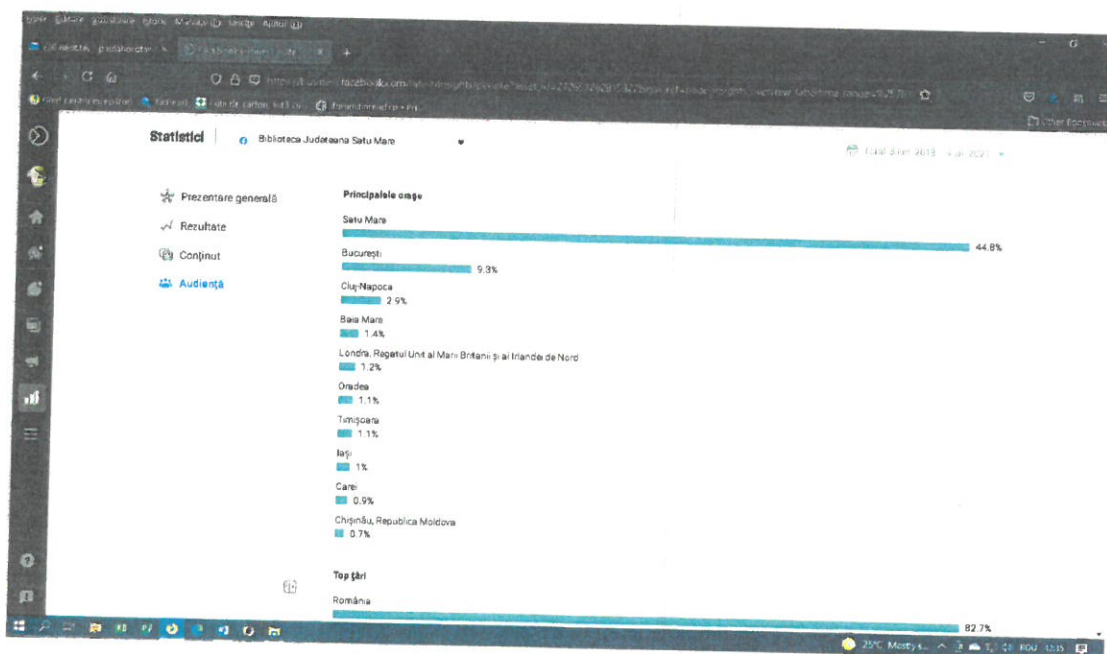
Statistici | Biblioteca Judeteana Satu Mare

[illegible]

Prezentare generală
Rezultate
Conținut
Audiență

Principalele orașe

Satu Mare
44.8%

București
9.3%

Cluj-Napoca
2.9%

Baia Mare
1.4%

Londra, Regatul Unit al Marii Britanii și al Irlandei de Nord
1.2%

Oradea
1.1%

Timișoara
1.1%

Iași
1%

Carei
0.9%

Chișinău, Republica Moldova
0.7%

Top țări

România
82.7%

25°C Mostly s... ROU